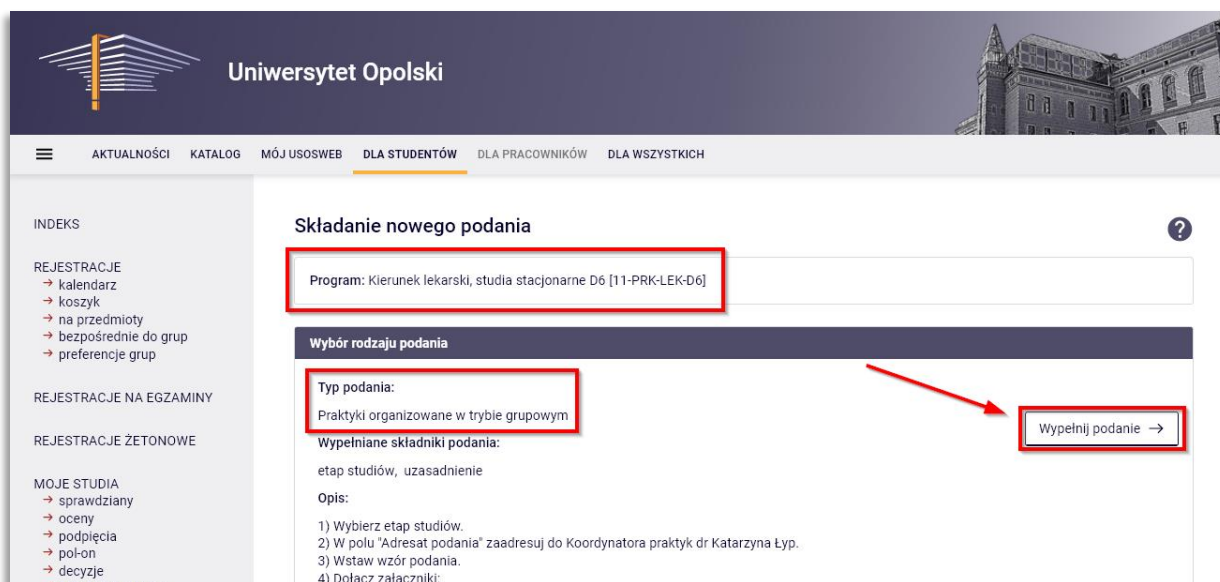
Uniwersytet Opolski

AKTUALNOŚCI KATALOG MÓJ USOSWEB DLA STUDENTÓW DLA PRACOWNIKÓW DLA WSZYSTKICH

INDEKS

REJESTRACJE
→ kalendarz
→ koszyk
→ na przedmioty
→ bezpośrednie do grup
→ preferencje grup

REJESTRACJE NA EGZAMINY

REJESTRACJE ŻETONOWE

MOJE STUDIA
→ sprawdziany
→ oceny
→ podpięcia
→ pol-on
→ decyzje

Składanie nowego podania

?

Program: Kierunek lekarski, studia stacjonarne D6 [11-PRK-LEK-D6]

Wybór rodzaju podania

Typ podania:

Praktyki organizowane w trybie grupowym

Wypełnij podanie →

Wypełniane składniki podania:

etap studiów, uzasadnienie

Opis:

1) Wybierz etap studiów.
2) W polu "Adresat podania" zaadresuj do Koordynatora praktyk dr Katarzyna Łyp.
3) Wstaw wzór podania.
4) Dołącz załączniki: